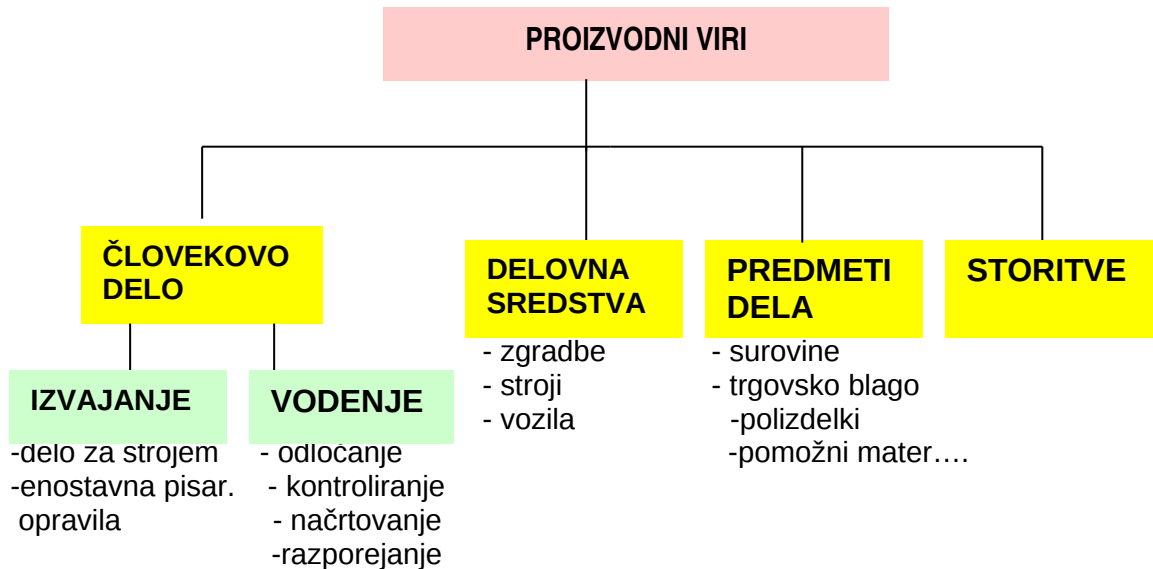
PROIZVODNI VIRI

ČLOVEKOVO DELO

IZVAJANJE
-delo za strojem
-enostavna pisar. opravila

VODENJE
- odločanje
- kontroliranje
- načrtovanje
-razporejanje

DELOVNA SREDSTVA
- zgradbe
- stroji
- vozila

PREDMETI DELA
- surovine
- trgovsko blago
-polizdelki
-pomožni mater….

STORITVE